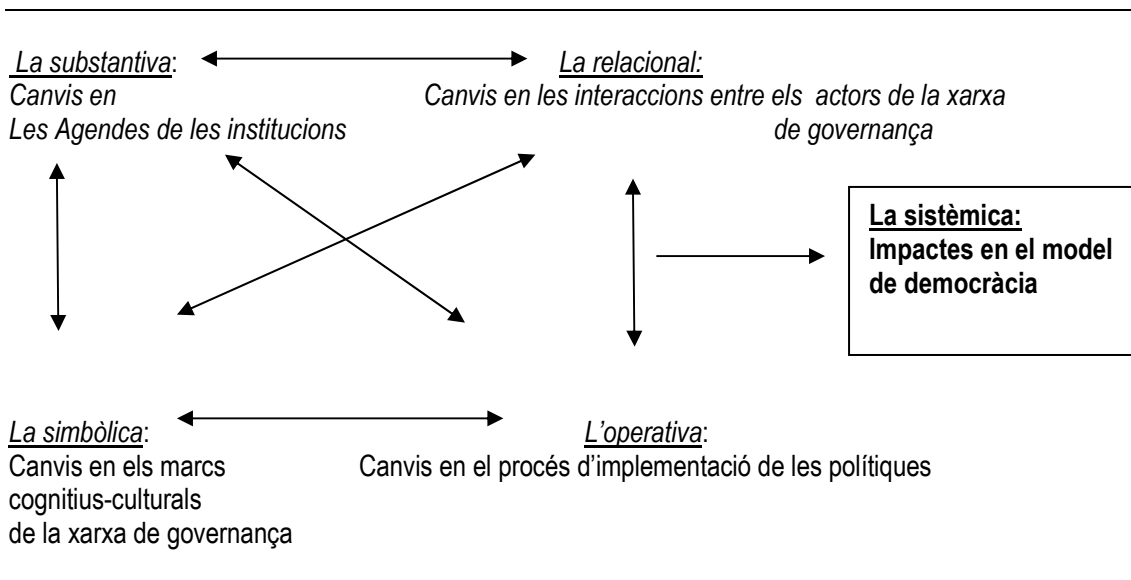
La substantiva:
Canvis en
Les Agendes de les institucions

La relacional:
Canvis en les interaccions entre els actors de la xarxa de governança

La sistèmica:
Impactes en el model de democràcia

La simbòlica:
Canvis en els marcs cognitius-culturals de la xarxa de governança

L'operativa:
Canvis en el procés d'implementació de les polítiques